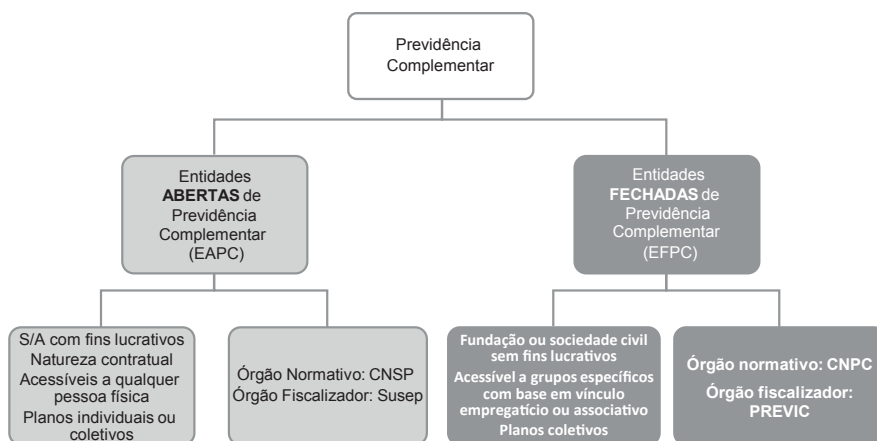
Previdência Complementar

Entidades **ABERTAS** de Previdência Complementar (EAPC)

Entidades **FECHADAS** de Previdência Complementar (EFPC)

S/A com fins lucrativos
Natureza contratual
Acessíveis a qualquer pessoa física
Planos individuais ou coletivos

Órgão Normativo: CNSP
Órgão Fiscalizador: Susep

Fundação ou sociedade civil sem fins lucrativos
Acessível a grupos específicos com base em vínculo empregatício ou associativo
Planos coletivos

Órgão normativo: CNPC
Órgão fiscalizador: PREVIC